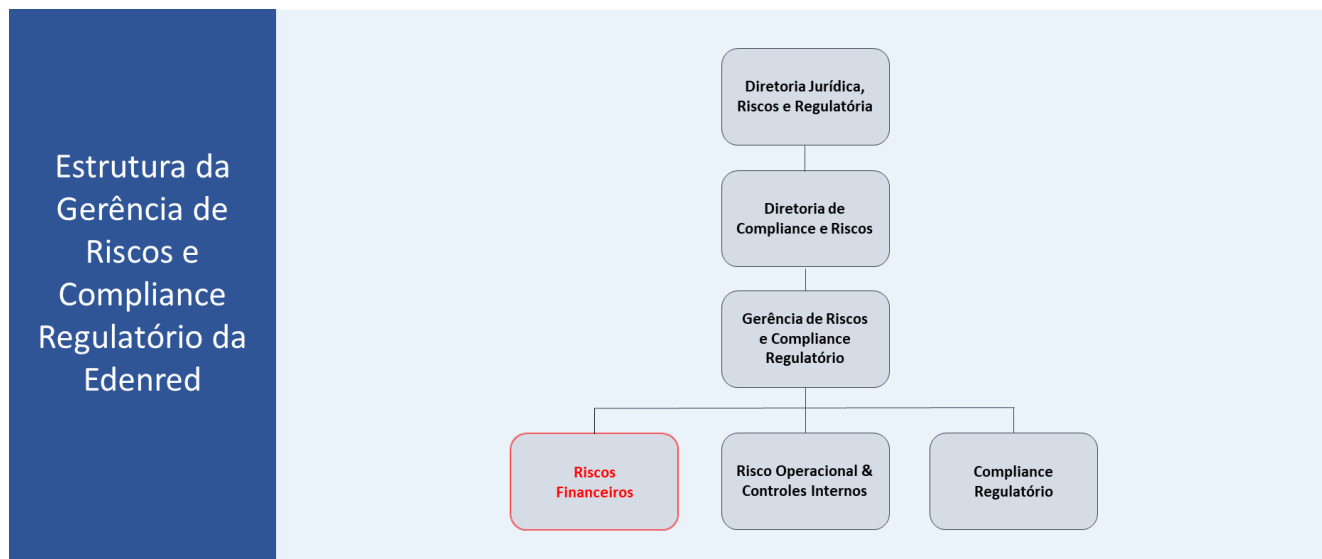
Estrutura da Gerência de Riscos e Compliance Regulatório da Edenred

Diretoria Jurídica, Riscos e Regulatória

Diretoria de Compliance e Riscos

Gerência de Riscos e Compliance Regulatório

Riscos Financeiros

Risco Operacional & Controles Internos

Compliance Regulatório